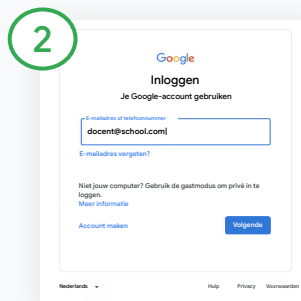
2

Google

Inloggen

Je Google-account gebruiken

E-mailadres of telefoonnummer

docent@school.com|

E-mailadres vergeten?

Niet jouw computer? Gebruik de gastmodus om privé in te loggen. Meer informatie

Account maken

Volgende

Nederlands

Hulp Privacy Voorwaarden